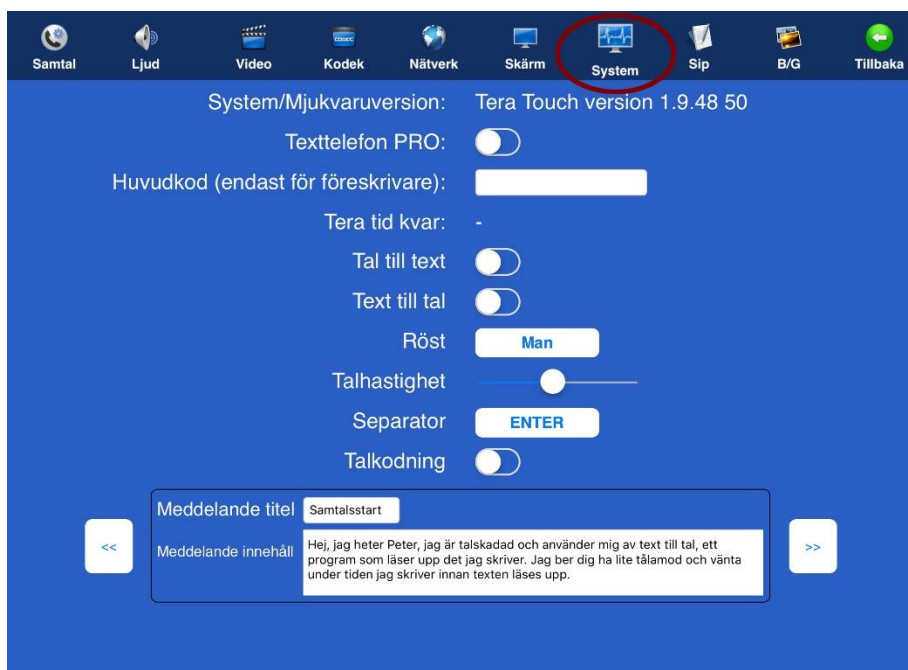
Samtal Ljud Video CODEC Kodek Nätverk Skärm System Sip B/G Tillbaka

System/Mjukvaruversion: Tera Touch version 1.9.48 50

Texttelefon PRO:

Huvudkod (endast för föreskrivare):

Tera tid kvar: -

Tal till text

Text till tal

Röst Man

Talhastighet

Separator ENTER

Talkodning

Meddelande titel Samtalsstart

<< Meddelande innehåll Hej, jag heter Peter, jag är talskadad och använder mig av text till tal, ett program som läser upp det jag skriver. Jag ber dig ha lite tålamod och vänta under tiden jag skriver innan texten läses upp. >>